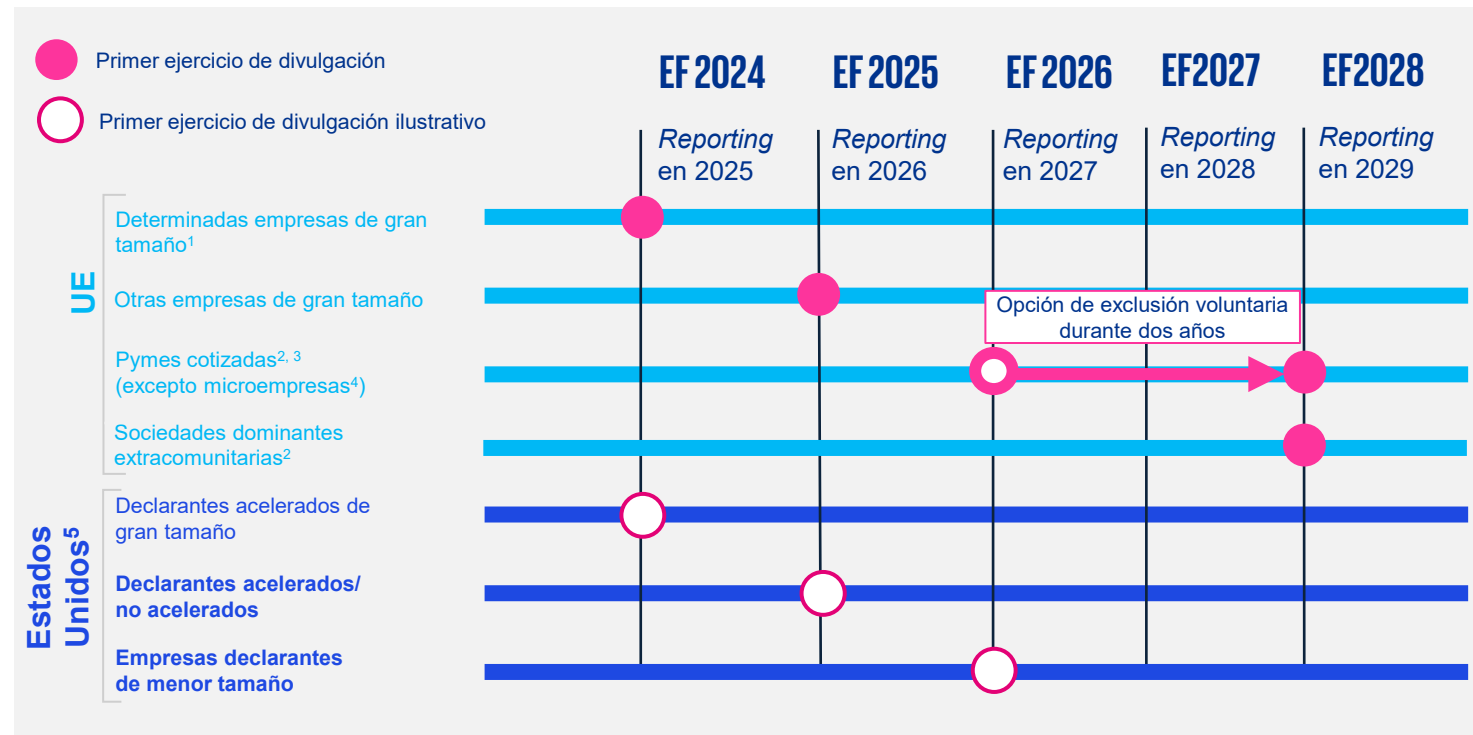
Primer ejercicio de divulgación

Primer ejercicio de divulgación ilustrativo

EF 2024
Reporting en 2025

EF 2025
Reporting en 2026

EF 2026
Reporting en 2027

EF2027
Reporting en 2028

EF2028
Reporting en 2029

UE

Determinadas empresas de gran tamaño$^1$

Otras empresas de gran tamaño

Opción de exclusión voluntaria durante dos años

Pymes cotizadas$^{2, 3}$ (excepto microempresas$^4$)

Sociedades dominantes extracomunitarias$^2$

Estados Unidos$^5$

Declarantes acelerados de gran tamaño

Declarantes acelerados/ no acelerados

Empresas declarantes de menor tamaño